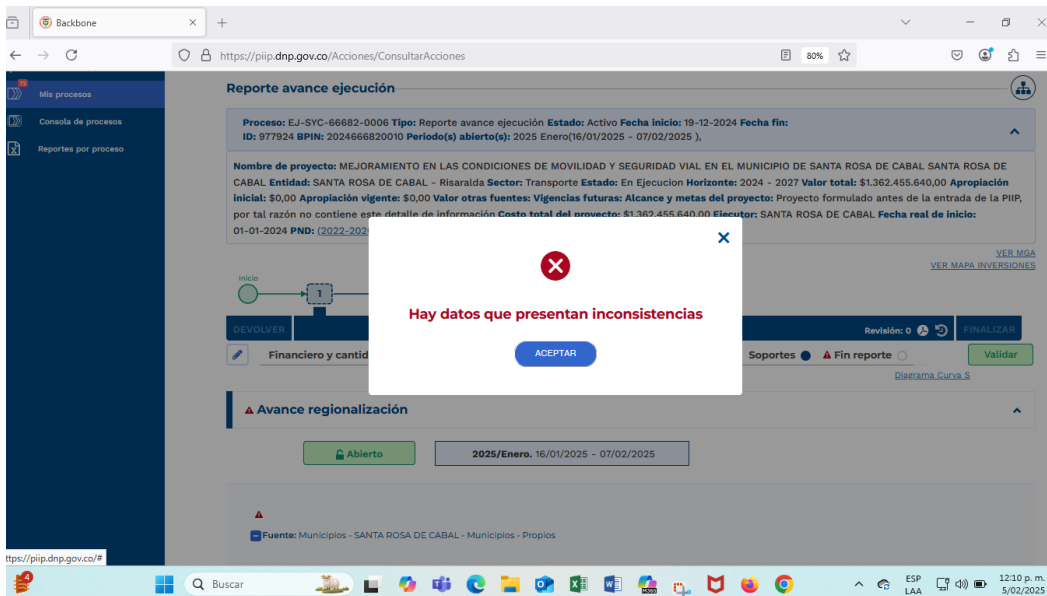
Backbone

https://piip.dnp.gov.co/Acciones/ConsultarAcciones

80%

10

Mis procesos

Consola de procesos

Reportes por proceso

Reporte avance ejecución

Proceso: EJ-SYC-66682-0006 Tipo: Reporte avance ejecución Estado: Activo Fecha inicio: 19-12-2024 Fecha fin: ID: 977924 BPIN: 2024666820010 Periodo(s) abierto(s): 2025 Enero(16/01/2025 - 07/02/2025 ),

Nombre de proyecto: MEJORAMIENTO EN LAS CONDICIONES DE MOVILIDAD Y SEGURIDAD VIAL EN EL MUNICIPIO DE SANTA ROSA DE CABAL SANTA ROSA DE CABAL Entidad: SANTA ROSA DE CABAL - Risaralda Sector: Transporte Estado: En Ejecucion Horizonte: 2024 - 2027 Valor total: $1.362.455.640,00 Apropiación inicial: $0,00 Apropiación vigente: $0,00 Valor otras fuentes: Vigencias futuras: Alcance y metas del proyecto: Proyecto formulado antes de la entrada de la PIIP, por tal razón no contiene este detalle de información Costo total del proyecto: $1.362.455.640,00 Ejecutor: SANTA ROSA DE CABAL Fecha real de inicio: 01-01-2024 PND: (2022-202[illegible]

VER MGA
VER MAPA INVERSIONES

Inicio

1

DEVOLVER

Revisión: 0

FINALIZAR

Financiero y cantid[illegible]

Soportes

Fin reporte

Validar

Diagrama Curva S

Hay datos que presentan inconsistencias

ACEPTAR

Avance regionalización

Abierto

2025/Enero. 16/01/2025 - 07/02/2025

Fuente: Municipios - SANTA ROSA DE CABAL - Municipios - Propios

ttps://piip.dnp.gov.co/#

4

Buscar

ESP LAA

12:10 p. m.
5/02/2025